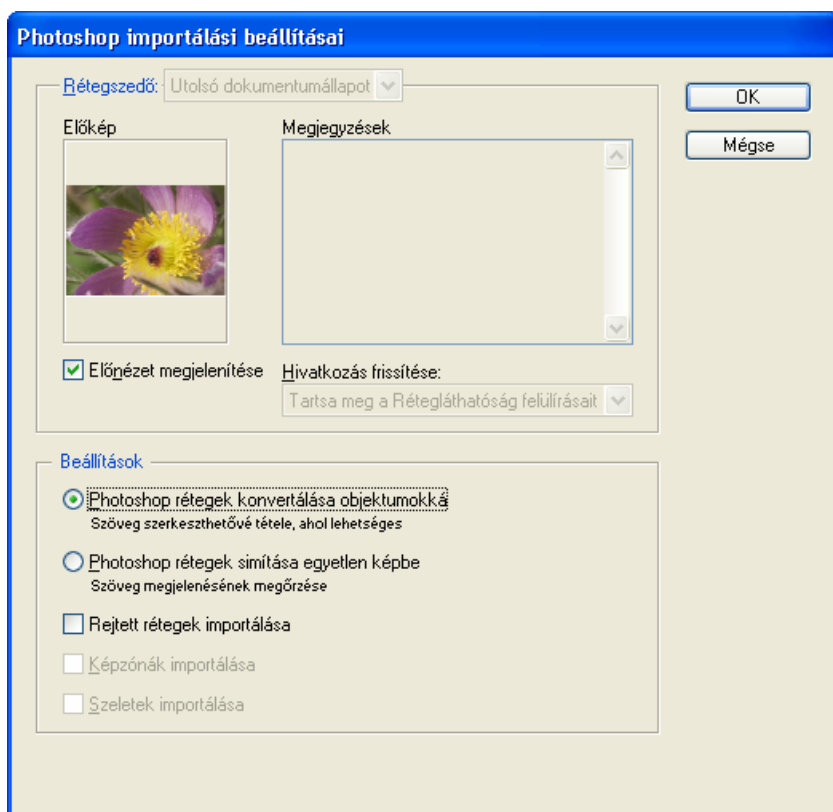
Photoshop importálási beállításai

Rétegszedő: Utolsó dokumentumállapot

OK

Mégse

Előkép

Megjegyzések

Előnézet megjelenítése

Hivatkozás frissítése:

Tartsa meg a Rétegláthatóság felülírásait

Beállítások

Photoshop rétegek konvertálása objektumokká
Szöveg szerkeszthetővé tétele, ahol lehetséges

Photoshop rétegek simítása egyetlen képbe
Szöveg megjelenésének megőrzése

Rejtett rétegek importálása

Képzónák importálása

Szeletek importálása